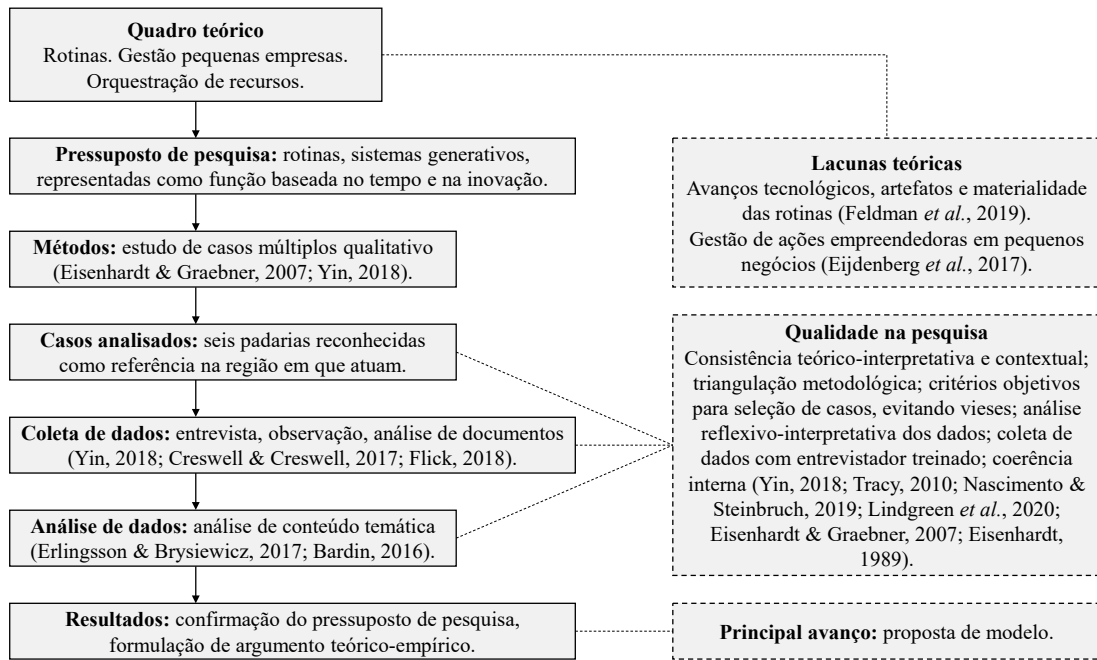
**Quadro teórico**
Rotinas. Gestão pequenas empresas. Orquestração de recursos.

**Pressuposto de pesquisa:** rotinas, sistemas generativos, representadas como função baseada no tempo e na inovação.

**Métodos:** estudo de casos múltiplos qualitativo (Eisenhardt & Graebner, 2007; Yin, 2018).

**Casos analisados:** seis padarias reconhecidas como referência na região em que atuam.

**Coleta de dados:** entrevista, observação, análise de documentos (Yin, 2018; Creswell & Creswell, 2017; Flick, 2018).

**Análise de dados:** análise de conteúdo temática (Erlingsson & Brysiewicz, 2017; Bardin, 2016).

**Resultados:** confirmação do pressuposto de pesquisa, formulação de argumento teórico-empírico.

**Lacunas teóricas**
Avanços tecnológicos, artefatos e materialidade das rotinas (Feldman *et al.*, 2019).
Gestão de ações empreendedoras em pequenos negócios (Eijdenberg *et al.*, 2017).

**Qualidade na pesquisa**
Consistência teórico-interpretativa e contextual; triangulação metodológica; critérios objetivos para seleção de casos, evitando vieses; análise reflexivo-interpretativa dos dados; coleta de dados com entrevistador treinado; coerência interna (Yin, 2018; Tracy, 2010; Nascimento & Steinbruch, 2019; Lindgreen *et al.*, 2020; Eisenhardt & Graebner, 2007; Eisenhardt, 1989).

**Principal avanço:** proposta de modelo.